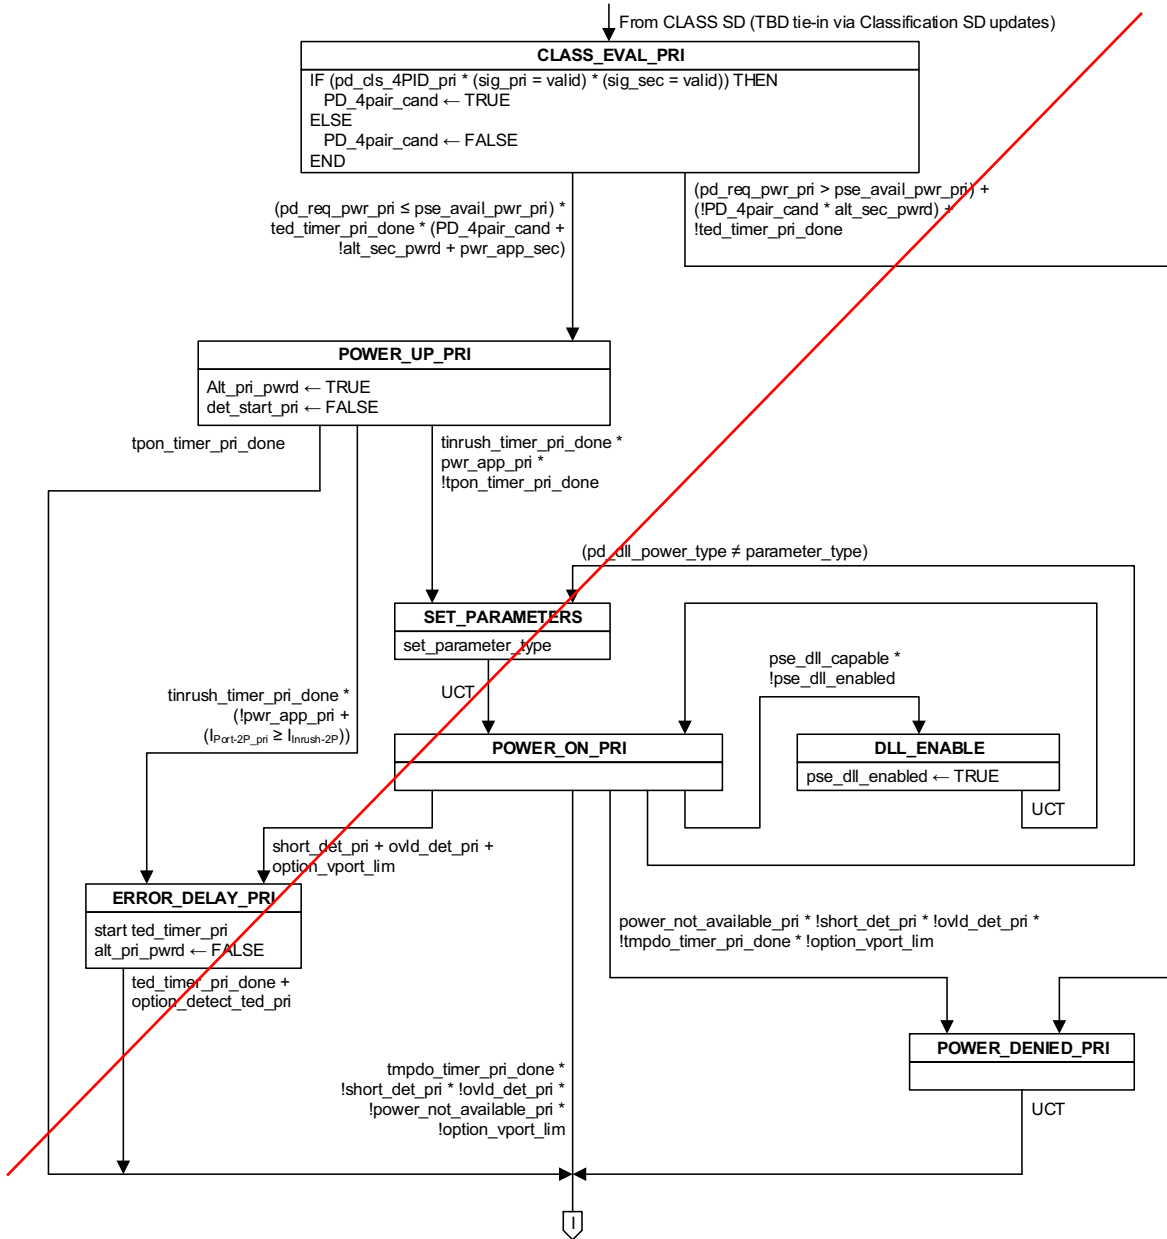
From CLASS SD (TBD tie-in via Classification SD updates)

CLASS_EVAL_PRI

IF (pd_cls_4PID_pri * (sig_pri = valid) * (sig_sec = valid)) THEN
PD_4pair_cand ← TRUE
ELSE
PD_4pair_cand ← FALSE
END

(pd_req_pwr_pri ≤ pse_avail_pwr_pri) * ted_timer_pri_done * (PD_4pair_cand + !alt_sec_pwrd + pwr_app_sec)

(pd_req_pwr_pri > pse_avail_pwr_pri) + (!PD_4pair_cand * alt_sec_pwrd) + !ted_timer_pri_done

POWER_UP_PRI

Alt_pri_pwrd ← TRUE
det_start_pri ← FALSE

tpon_timer_pri_done

tinrush_timer_pri_done * pwr_app_pri * !tpon_timer_pri_done

(pd_dll_power_type ≠ parameter_type)

SET_PARAMETERS

set_parameter_type

UCT

pse_dll_capable * !pse_dll_enabled

tinrush_timer_pri_done * (!pwr_app_pri + ($I_{Port\text{-}2P\_pri}$ ≥ $I_{Inrush\text{-}2P}$))

POWER_ON_PRI

DLL_ENABLE

pse_dll_enabled ← TRUE

UCT

short_det_pri + ovld_det_pri + option_vport_lim

ERROR_DELAY_PRI

start ted_timer_pri
alt_pri_pwrd ← FALSE

power_not_available_pri * !short_det_pri * !ovld_det_pri * !tmpdo_timer_pri_done * !option_vport_lim

ted_timer_pri_done + option_detect_ted_pri

POWER_DENIED_PRI

tmpdo_timer_pri_done * !short_det_pri * !ovld_det_pri * !power_not_available_pri * !option_vport_lim

UCT

I